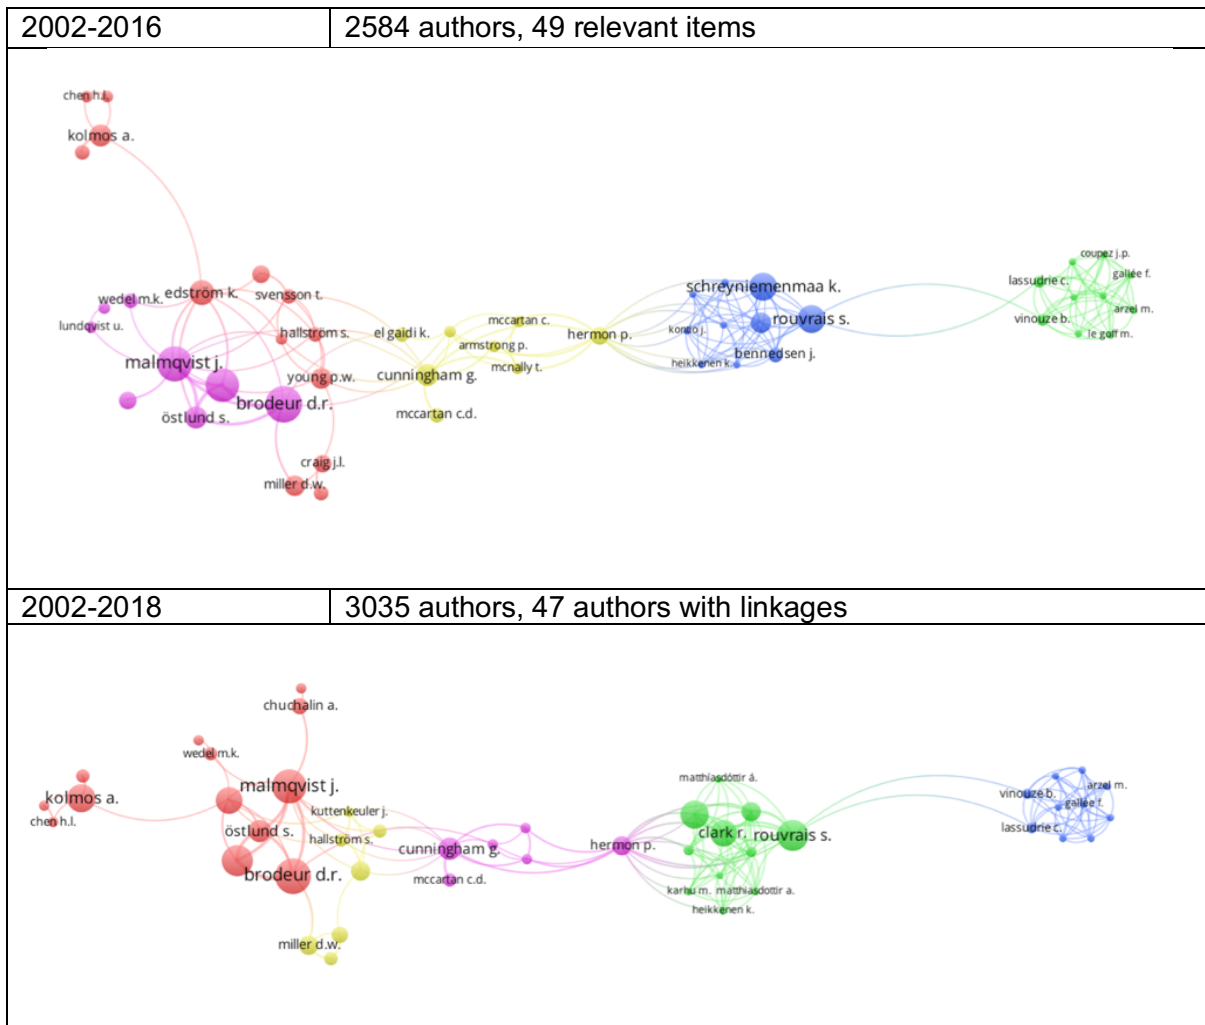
| 2002-2016 | 2584 authors, 49 relevant items |
|---|---|

chen h.l.
kolmos a.
edström k.
svensson t.
wedel m.k.
lundqvist u.
hallström s.
el gaidi k.
mccartan c.
armstrong p.
hermon p.
schreyniemenmaa k.
rouvrais s.
kondo j.
bennedsen j.
heikkenen k.
coupez j.p.
gallée f.
lassudrie c.
arzel m.
vinouze b.
le goff m.
malmqvist j.
young p.w.
cunningham g.
mcnally t.
brodeur d.r.
östlund s.
mccartan c.d.
craig j.l.
miller d.w.

| 2002-2018 | 3035 authors, 47 authors with linkages |
|---|---|

chuchalin a.
wedel m.k.
malmqvist j.
kolmos a.
chen h.l.
kuttenkeuler j.
östlund s.
hallström s.
cunningham g.
hermon p.
matthiasdóttir á.
clark r.
rouvrais s.
vinouze b.
arzel m.
gallée f.
lassudrie c.
brodeur d.r.
mccartan c.d.
karhu m.
matthiasdottir a.
heikkenen k.
miller d.w.